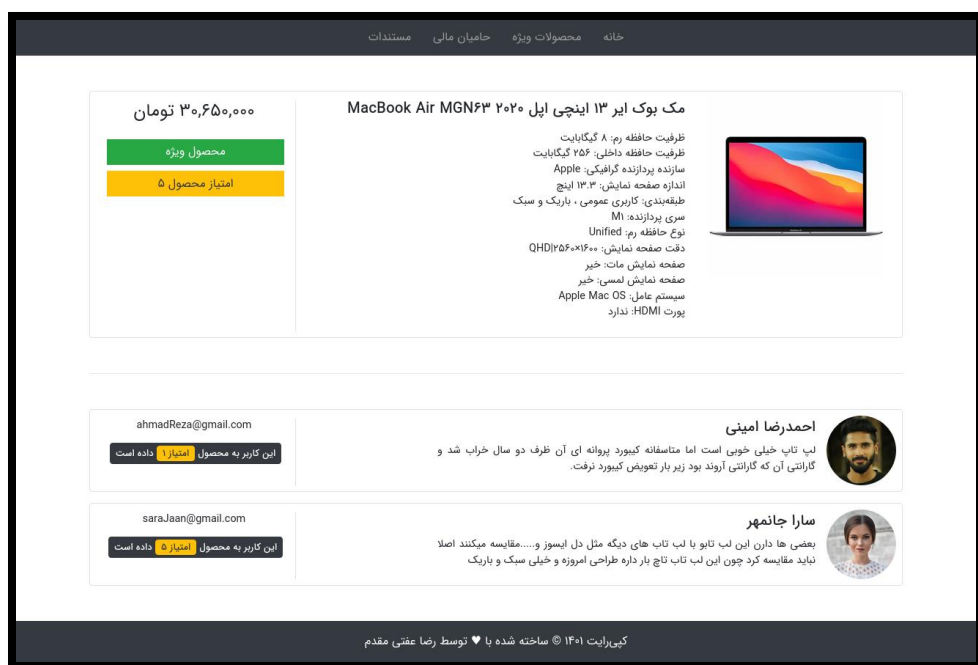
خانه محصولات ویژه حامیان مالی مستندات

مک بوک ایر ۱۳ اینچی اپل ۲۰۲۰ MacBook Air MGN63

ظرفیت حافظه رم: ۸ گیگابایت
ظرفیت حافظه داخلی: ۲۵۶ گیگابایت
سازنده پردازنده گرافیکی: Apple
اندازه صفحه نمایش: ۱۳.۳ اینچ
طبقه‌بندی: کاربری عمومی ، باریک و سبک
سری پردازنده: M1
نوع حافظه رم: Unified
دقت صفحه نمایش: QHD|۲۵۶۰×۱۶۰۰
صفحه نمایش مات: خیر
صفحه نمایش لمسی: خیر
سیستم عامل: Apple Mac OS
پورت HDMI: ندارد

۳۰,۶۵۰,۰۰۰ تومان

محصول ویژه

امتیاز محصول ۵

احمدرضا امینی

لپ تاپ خیلی خوبی است اما متاسفانه کیبورد پروانه ای آن ظرف دو سال خراب شد و گارانتی آن که گارانتی آروند بود زیر بار تعویض کیبورد نرفت.

ahmadReza@gmail.com

این کاربر به محصول امتیاز ۱ داده است

سارا جانمهر

بعضی ها دارن این لپ تابو با لپ تاپ های دیگه مثل دل ایسوز و.....مقایسه میکنند اصلا نباید مقایسه کرد چون این لپ تاپ تاچ بار داره طراحی امروزه و خیلی سبک و باریک

saraJaan@gmail.com

این کاربر به محصول امتیاز ۵ داده است

کپی‌رایت ۱۴۰۱ © ساخته شده با ♥ توسط رضا عفتی مقدم